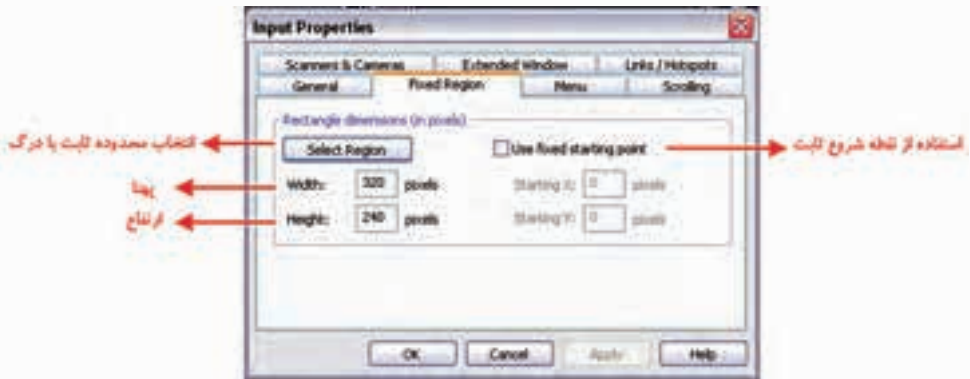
Input Properties

Scanners & Cameras | Extended Window | Links / Hotspots
General | Fixed Region | Menu | Scrolling

Rectangle dimensions (in pixels)

Select Region

Use fixed starting point

Width: 320 pixels

Height: 240 pixels

Starting X: 0 pixels

Starting Y: 0 pixels

OK Cancel Apply Help

انتخاب محدوده ثابت با درگ

پهنا

ارتفاع

استفاده از نقطه شروع ثابت